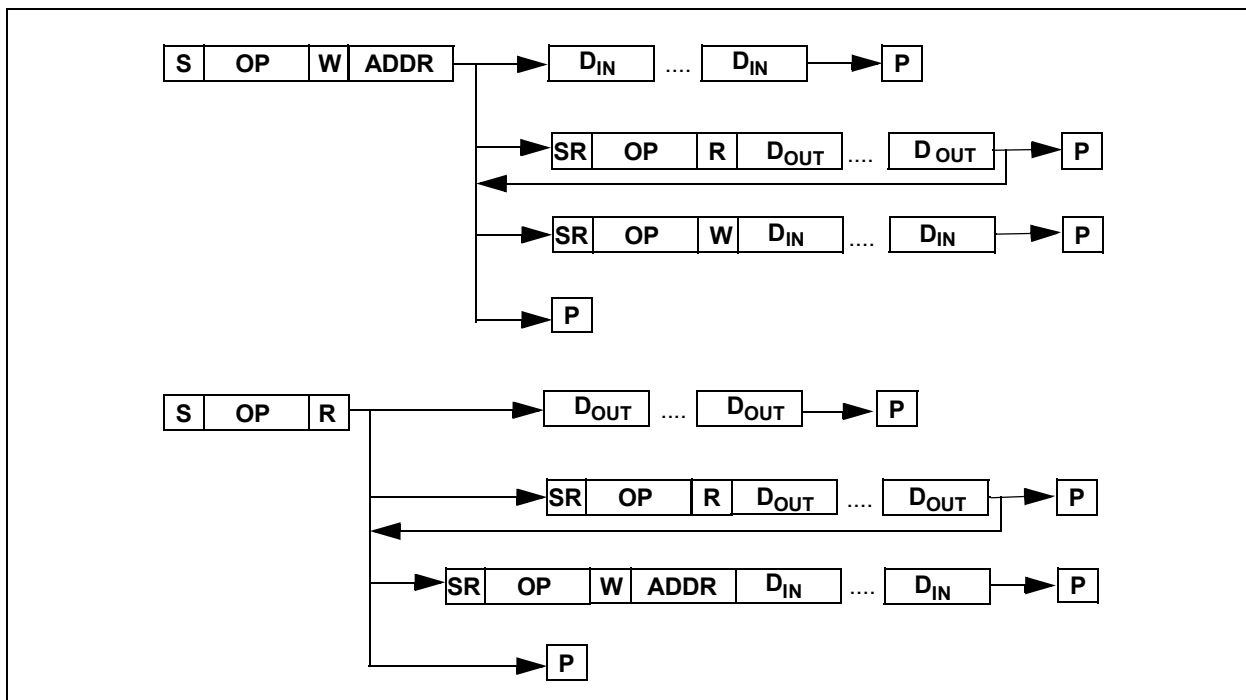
S | OP | W | ADDR

$D_{IN}$ .... $D_{IN}$ P

SR | OP | R | $D_{OUT}$ .... $D_{OUT}$ P

SR | OP | W | $D_{IN}$ .... $D_{IN}$ P

P

S | OP | R

$D_{OUT}$ .... $D_{OUT}$ P

SR | OP | R | $D_{OUT}$ .... $D_{OUT}$ P

SR | OP | W | ADDR | $D_{IN}$ .... $D_{IN}$ P

P